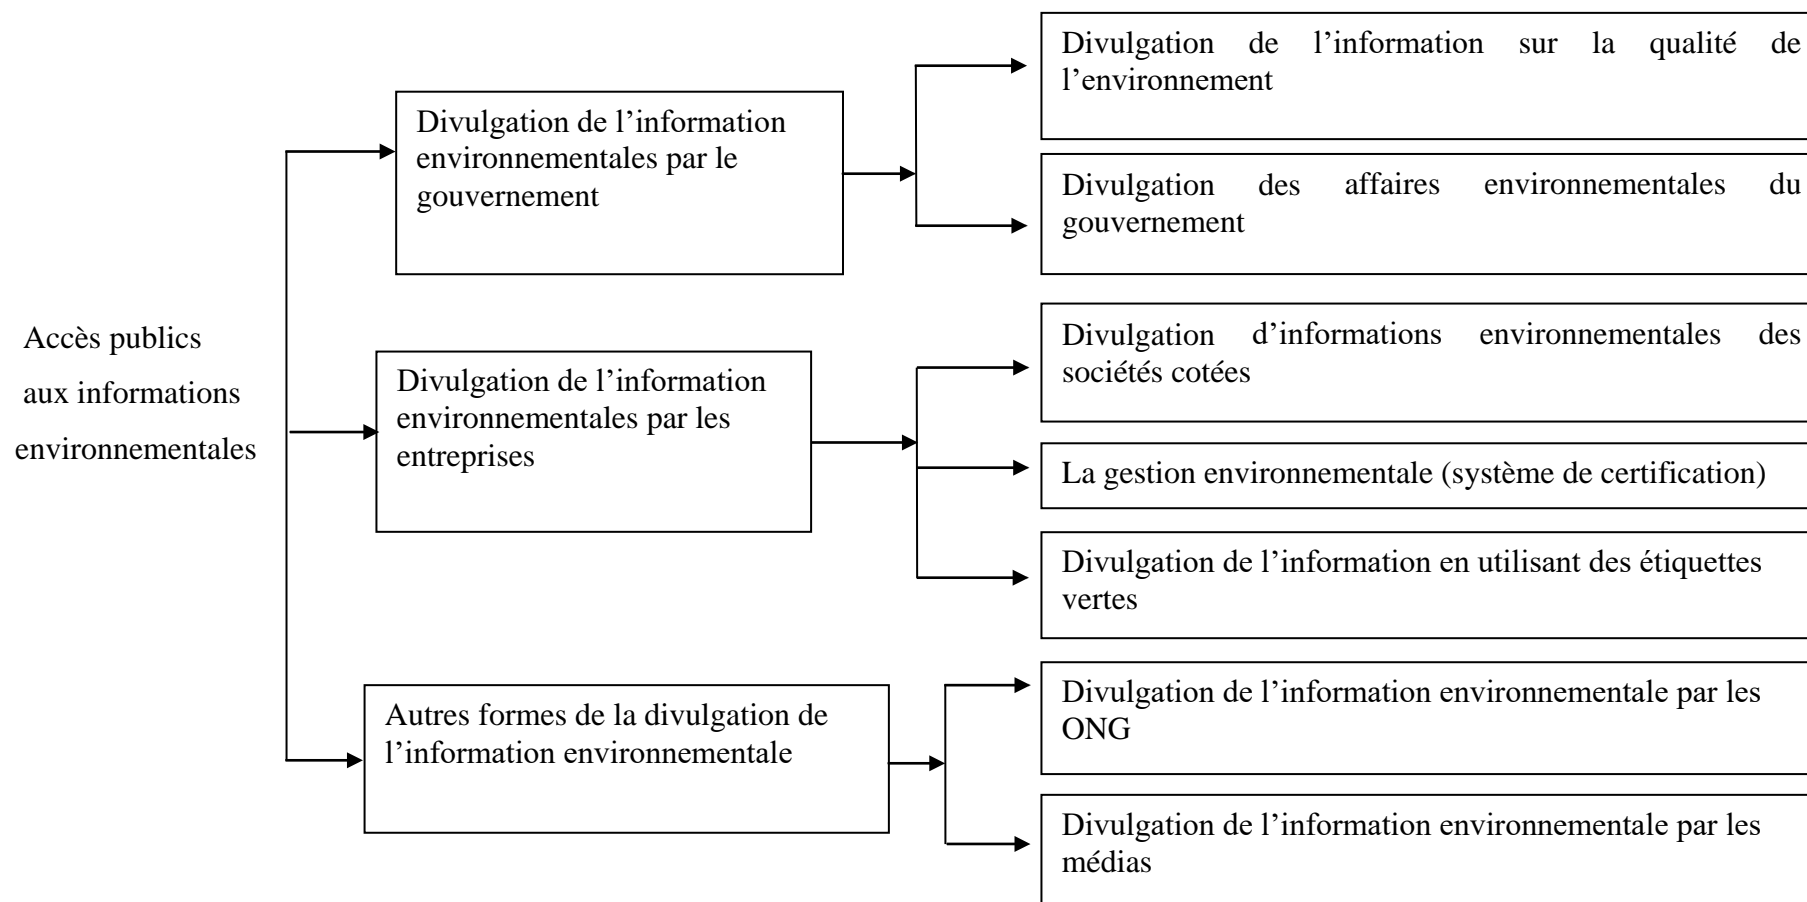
Accès publics aux informations environnementales

Divulgation de l'information environnementales par le gouvernement

Divulgation de l'information sur la qualité de l'environnement

Divulgation des affaires environnementales du gouvernement

Divulgation de l'information environnementales par les entreprises

Divulgation d'informations environnementales des sociétés cotées

La gestion environnementale (système de certification)

Divulgation de l'information en utilisant des étiquettes vertes

Autres formes de la divulgation de l'information environnementale

Divulgation de l'information environnementale par les ONG

Divulgation de l'information environnementale par les médias